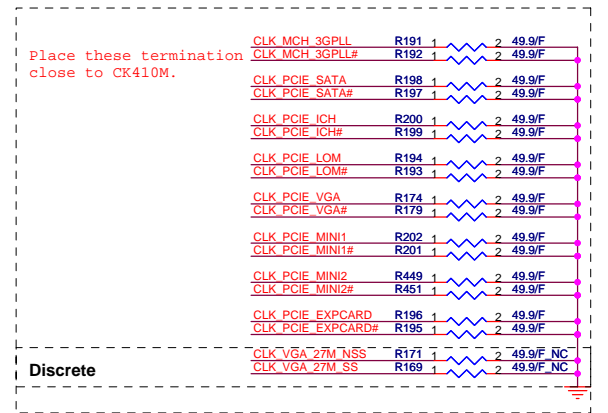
Place these termination close to CK410M.

CLK_MCH_3GPLL R191 1 2 49.9/F
CLK_MCH_3GPLL# R192 1 2 49.9/F

CLK_PCIE_SATA R198 1 2 49.9/F
CLK_PCIE_SATA# R197 1 2 49.9/F

CLK_PCIE_ICH R200 1 2 49.9/F
CLK_PCIE_ICH# R199 1 2 49.9/F

CLK_PCIE_LOM R194 1 2 49.9/F
CLK_PCIE_LOM# R193 1 2 49.9/F

CLK_PCIE_VGA R174 1 2 49.9/F
CLK_PCIE_VGA# R179 1 2 49.9/F

CLK_PCIE_MINI1 R202 1 2 49.9/F
CLK_PCIE_MINI1# R201 1 2 49.9/F

CLK_PCIE_MINI2 R449 1 2 49.9/F
CLK_PCIE_MINI2# R451 1 2 49.9/F

CLK_PCIE_EXPCARD R196 1 2 49.9/F
CLK_PCIE_EXPCARD# R195 1 2 49.9/F

Discrete
CLK_VGA_27M_NSS R171 1 2 49.9/F_NC
CLK_VGA_27M_SS R169 1 2 49.9/F_NC